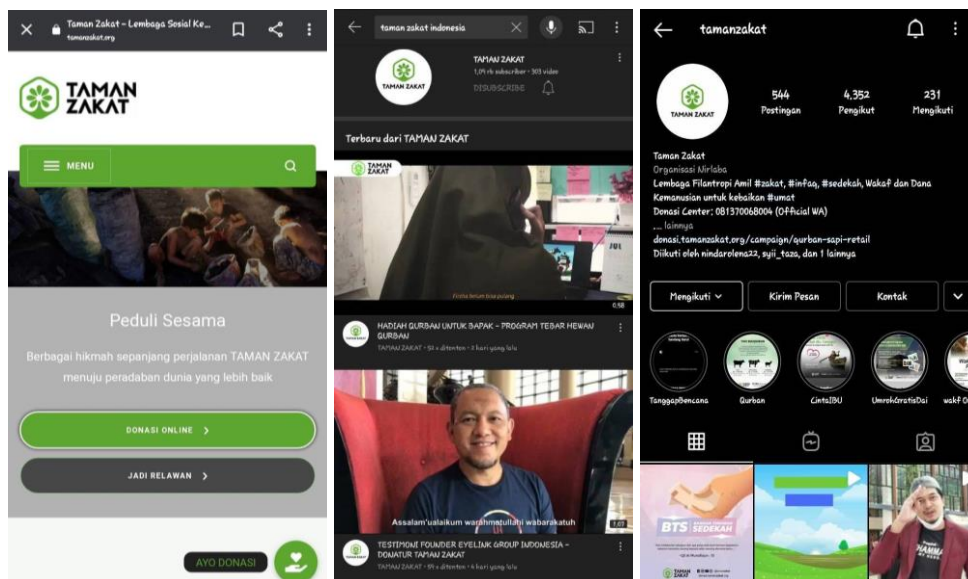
Taman Zakat – Lembaga Sosial Ke...
tamanzakat.org

TAMAN ZAKAT

MENU

Peduli Sesama

Berbagai hikmah sepanjang perjalanan TAMAN ZAKAT menuju peradaban dunia yang lebih baik

DONASI ONLINE

JADI RELAWAN

AYO DONASI

taman zakat indonesia

TAMAN ZAKAT
1,09 rb subscriber • 303 video
DISUBSCRIBE

Terbaru dari TAMAN ZAKAT

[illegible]
0:58

HADIAH QURBAN UNTUK BAPAK – PROGRAM TEGAR HEWAN QURBAN
TAMAN ZAKAT • 51 x ditonton • 3 hari yang lalu

Assalam'ualaikum warahmatullahi wabarakatuh
1:07

TESTIMONI FOUNDER EYELINK GROUP INDONESIA – DONATUR TAMAN ZAKAT
TAMAN ZAKAT • 91 x ditonton • 4 hari yang lalu

tamanzakat

544 Postingan
4.352 Pengikut
231 Mengikuti

Taman Zakat
Organisasi Nirlaba
Lembaga Filantropi Amil #zakat, #infaq, #sedekah, Wakaf dan Dana Kemanusian untuk kebaikan #umat
Donasi Center: 081370068004 (Official WA)
... lainnya
donasi.tamanzakat.org/campaign/qurban-sapi-retail
Diikuti oleh nindarolena22, syii_taza, dan 1 lainnya

Mengikuti
Kirim Pesan
Kontak

TanggapBencana
Qurban
CintaIBU
UmrohGratisDai
wakf Q

BTS
SEDEKAH
TAMAN ZAKAT